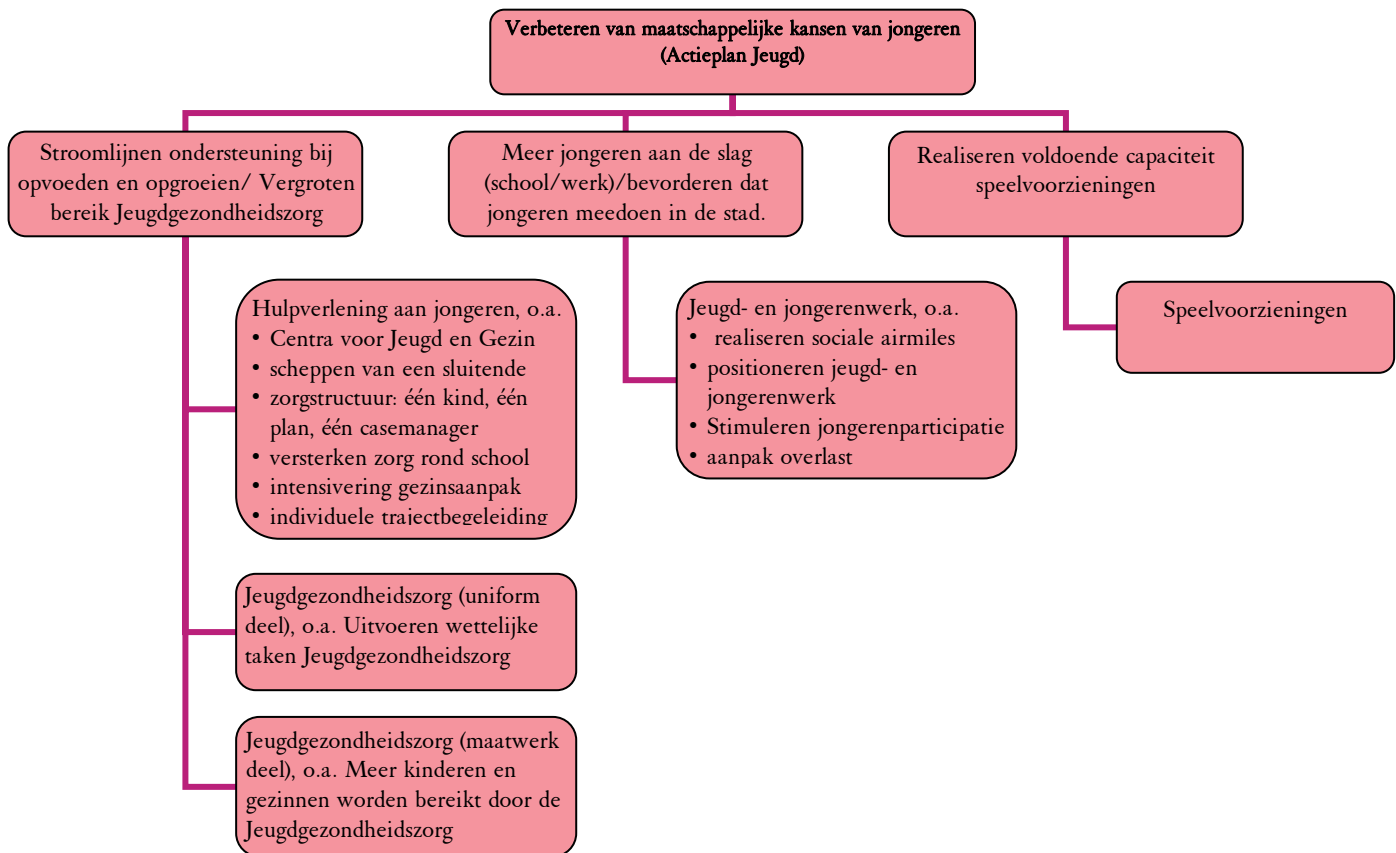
Verbeteren van maatschappelijke kansen van jongeren (Actieplan Jeugd)

Stroomlijnen ondersteuning bij opvoeden en opgroeien/ Vergroten bereik Jeugdgezondheidszorg

Meer jongeren aan de slag (school/werk)/bevorderen dat jongeren meedoen in de stad.

Realiseren voldoende capaciteit speelvoorzieningen

Hulpverlening aan jongeren, o.a.
• Centra voor Jeugd en Gezin
• scheppen van een sluitende
• zorgstructuur: één kind, één plan, één casemanager
• versterken zorg rond school
• intensivering gezinsaanpak
• individuele trajectbegeleiding

Jeugd- en jongerenwerk, o.a.
• realiseren sociale airmiles
• positioneren jeugd- en jongerenwerk
• Stimuleren jongerenparticipatie
• aanpak overlast

Speelvoorzieningen

Jeugdgezondheidszorg (uniform deel), o.a. Uitvoeren wettelijke taken Jeugdgezondheidszorg

Jeugdgezondheidszorg (maatwerk deel), o.a. Meer kinderen en gezinnen worden bereikt door de Jeugdgezondheidszorg